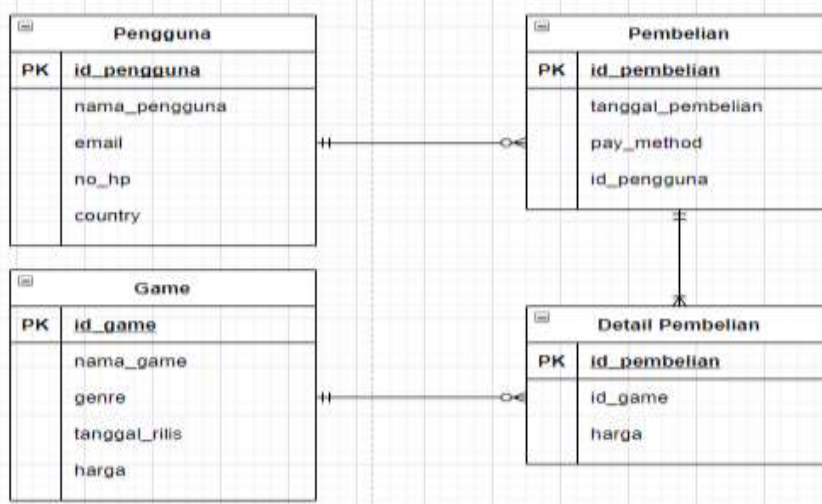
Pengguna

| PK | id_pengguna |
|---|---|
| | nama_pengguna |
| | email |
| | no_hp |
| | country |

Pembelian

| PK | id_pembelian |
|---|---|
| | tanggal_pembelian |
| | pay_method |
| | id_pengguna |

Game

| PK | id_game |
|---|---|
| | nama_game |
| | genre |
| | tanggal_rilis |
| | harga |

Detail Pembelian

| PK | id_pembelian |
|---|---|
| | id_game |
| | harga |